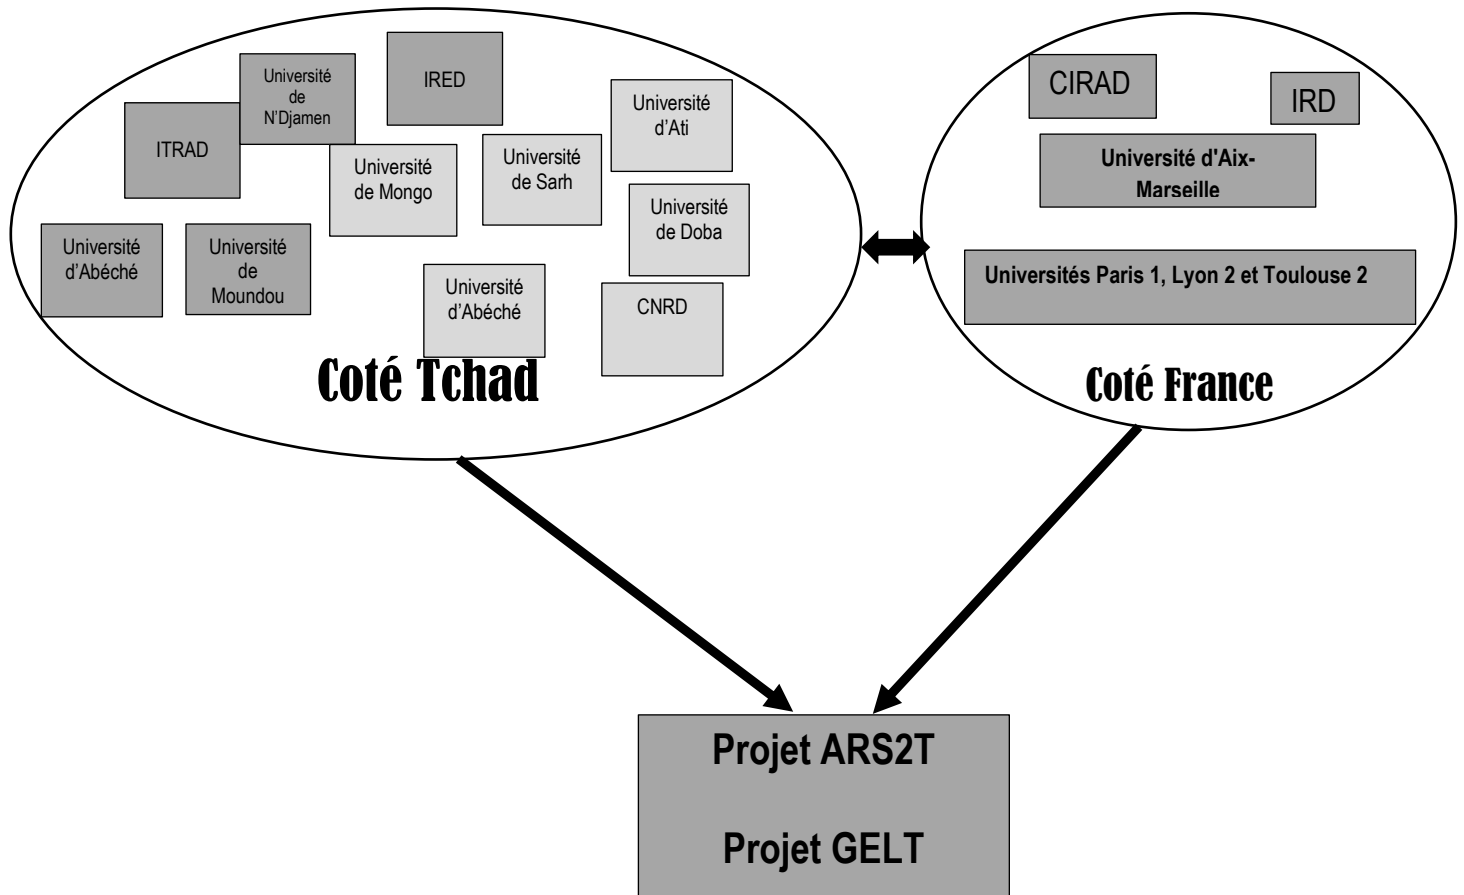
Université de N'Djamen

IRED

ITRAD

Université de Mongo

Université de Sarh

Université d'Ati

Université de Doba

Université d'Abéché

Université de Moundou

Université d'Abéché

CNRD

Coté Tchad

CIRAD

IRD

Université d'Aix-Marseille

Universités Paris 1, Lyon 2 et Toulouse 2

Coté France

Projet ARS2T

Projet GELT